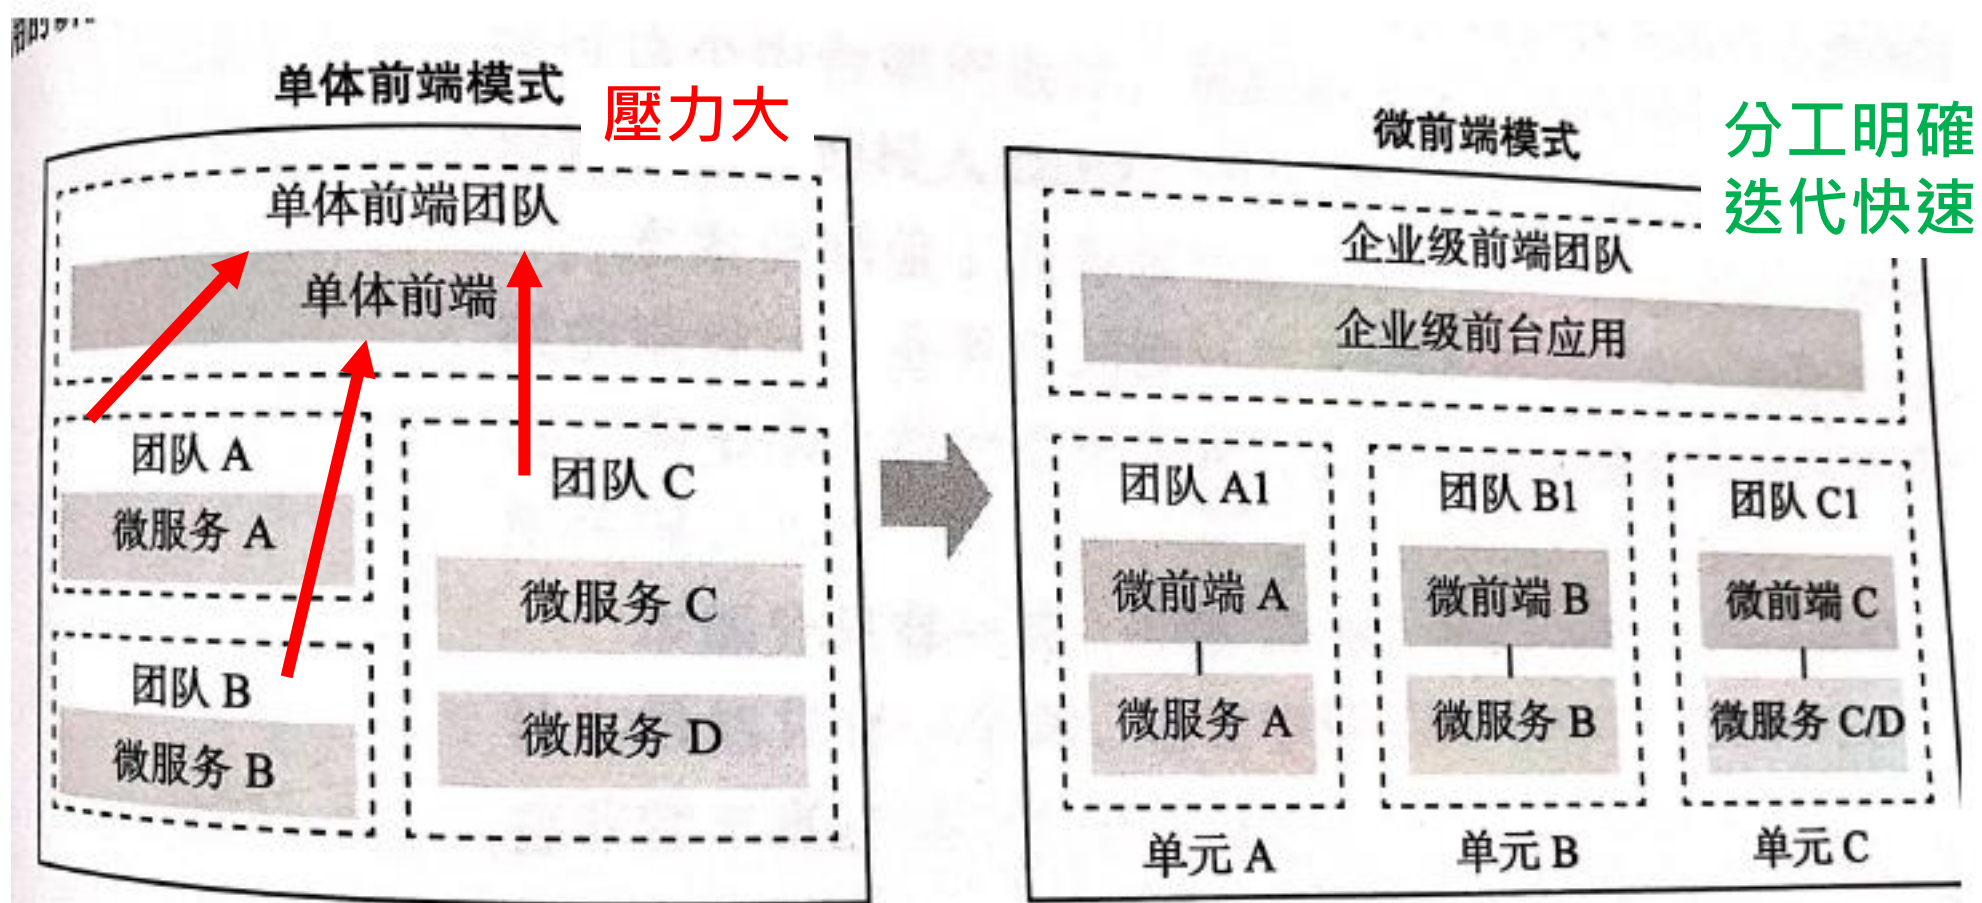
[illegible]

单体前端模式

壓力大

单体前端团队

单体前端

团队 A

微服务 A

团队 B

微服务 B

团队 C

微服务 C

微服务 D

微前端模式

分工明確
迭代快速

企业级前端团队

企业级前台应用

团队 A1

微前端 A

微服务 A

单元 A

团队 B1

微前端 B

微服务 B

单元 B

团队 C1

微前端 C

微服务 C/D

单元 C